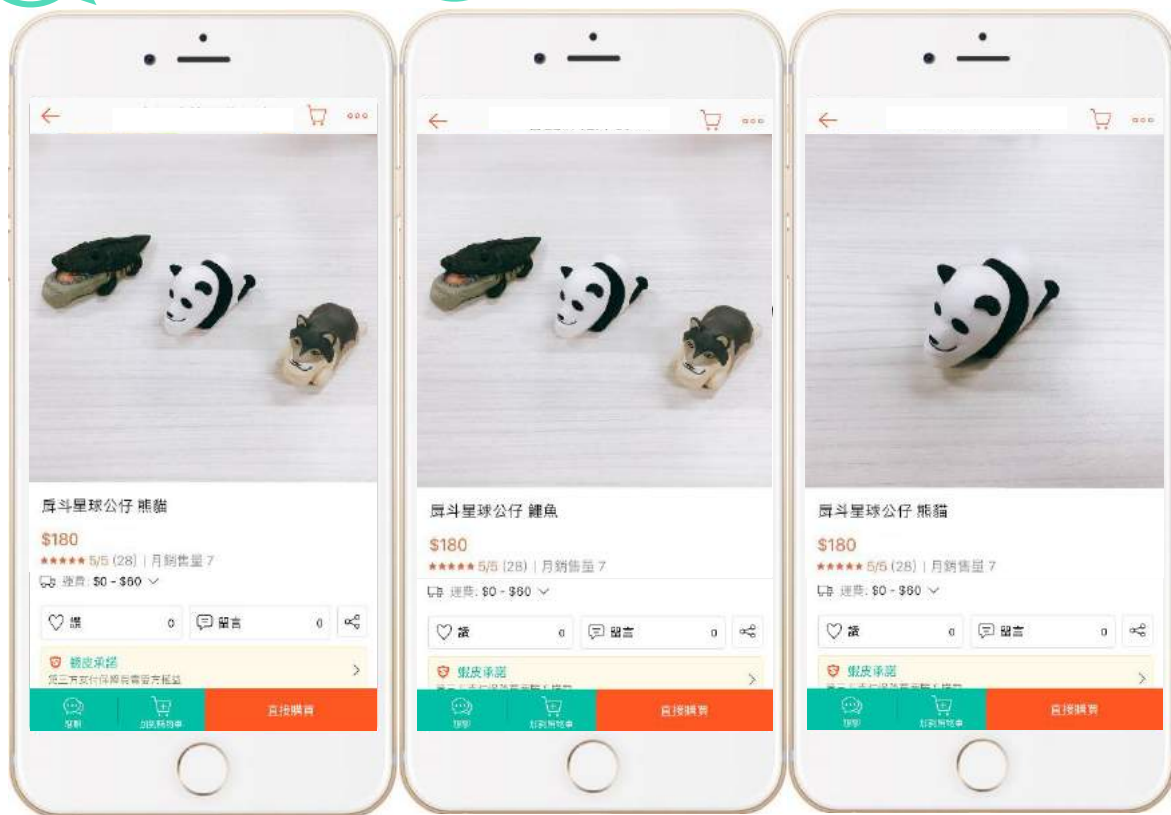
扉斗星球公仔 熊貓

$180

★★★★★ 5/5 (28) | 月銷售量 7

運費: $0 - $60

讚 0

留言 0

蝦皮承諾

第三方支付保障買賣雙方權益

聊聊

加到購物車

直接購買

扉斗星球公仔 鱷魚

$180

★★★★★ 5/5 (28) | 月銷售量 7

運費: $0 - $60

讚 0

留言 0

蝦皮承諾

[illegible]

聊聊

加到購物車

直接購買

扉斗星球公仔 熊貓

$180

★★★★★ 5/5 (28) | 月銷售量 7

運費: $0 - $60

讚 0

留言 0

蝦皮承諾

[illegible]

聊聊

加到購物車

直接購買